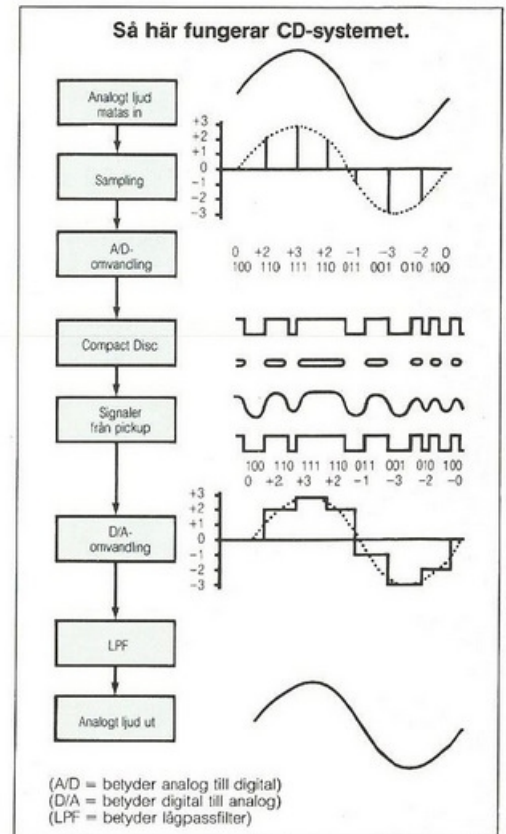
Så här fungerar CD-systemet.

Analogt ljud matas in

+3
+2
+1
0
-1
-2
-3

Sampling

A/D-omvandling

0 +2 +3 +2 −1 −3 −2 0
100 110 111 110 011 001 010 100

Compact Disc

Signaler från pickup

100 110 111 110 011 001 010 100
0 +2 +3 +2 −1 −3 −2 −0

+3
+2
+1
0
-1
-2
-3

D/A-omvandling

LPF

Analogt ljud ut

(A/D = betyder analog till digital)
(D/A = betyder digital till analog)
(LPF = betyder lågpassfilter)